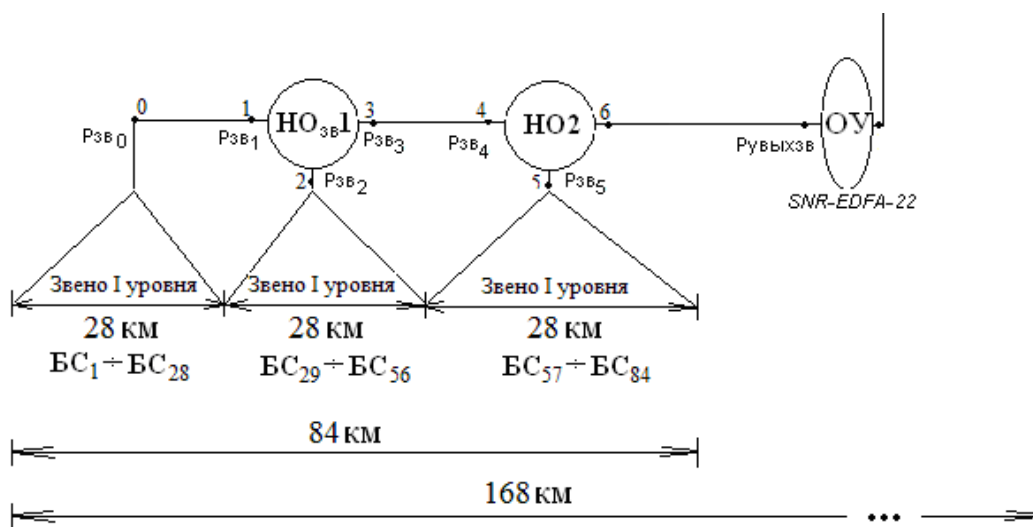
0
$Рзв_0$
1
$Рзв_1$
$НО_{зв}1$
3
$Рзв_3$
2
$Рзв_2$
4
$Рзв_4$
НО2
6
5
$Рзв_5$
Рувыхзв
ОУ
SNR-EDFA-22

Звено I уровня
28 км
$БС_1 \div БС_{28}$

Звено I уровня
28 км
$БС_{29} \div БС_{56}$

Звено I уровня
28 км
$БС_{57} \div БС_{84}$

84 км

168 км
...